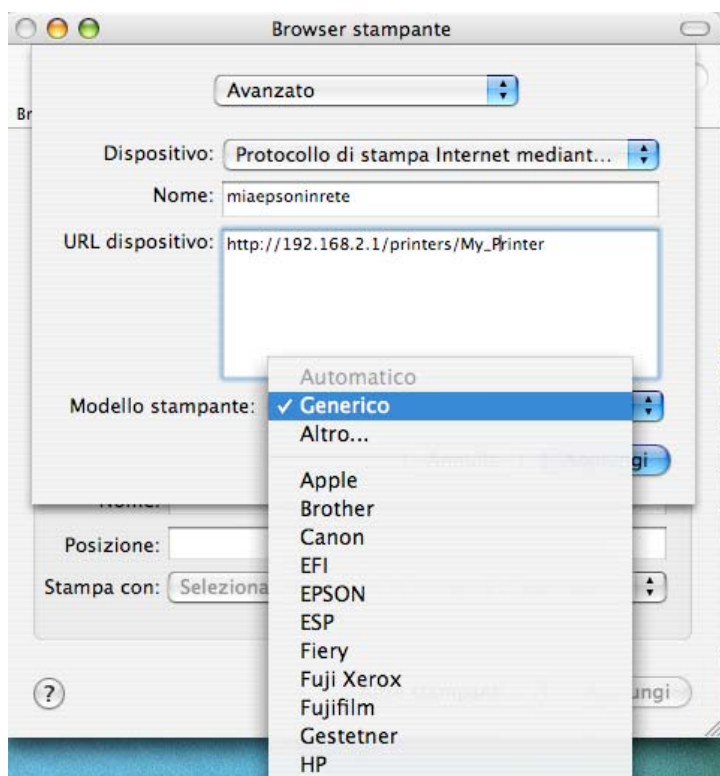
Browser stampante

Br

Avanzato

Dispositivo: Protocollo di stampa Internet mediant...

Nome: miaepsoninrete

URL dispositivo: http://192.168.2.1/printers/My_Printer

Modello stampante:

Automatico
✓ Generico
Altro...

Apple
Brother
Canon
EFI
EPSON
ESP
Fiery
Fuji Xerox
Fujifilm
Gestetner
HP

Annulla
Aggiungi

Nome:

Posizione:

Stampa con: Seleziona

?

stampante
ungi